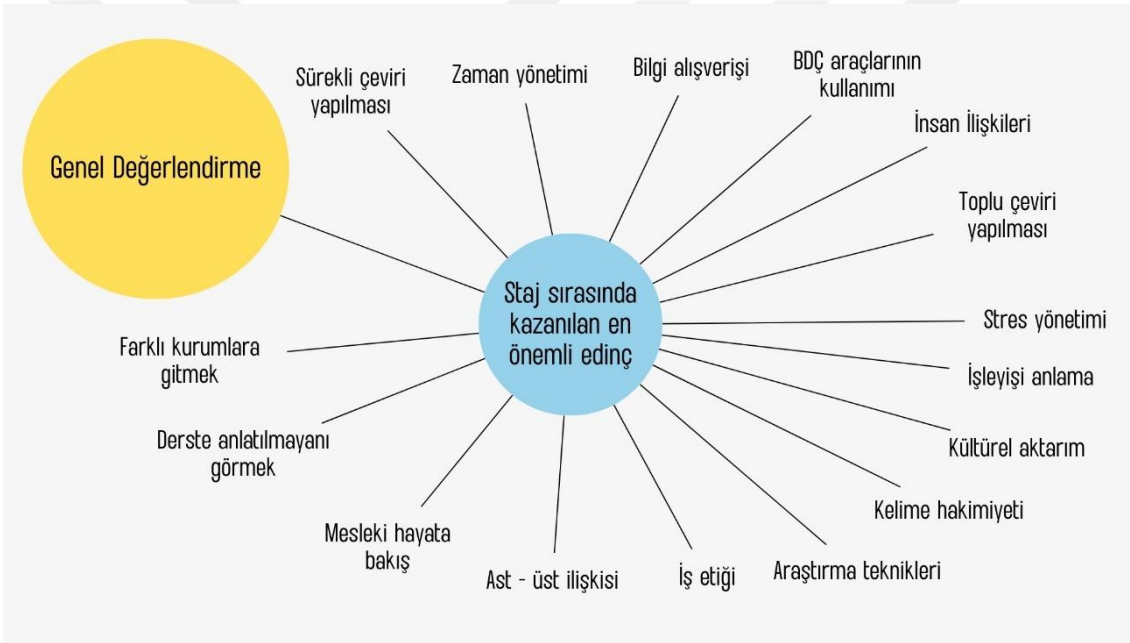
Genel Değerlendirme

Staj sırasında kazanılan en önemli edinç

Sürekli çeviri yapılması

Zaman yönetimi

Bilgi alışverişi

BDÇ araçlarının kullanımı

İnsan İlişkileri

Toplu çeviri yapılması

Stres yönetimi

İşleyişi anlama

Kültürel aktarım

Kelime hakimiyeti

Araştırma teknikleri

İş etiği

Ast - üst ilişkisi

Mesleki hayata bakış

Derste anlatılmayanı görmek

Farklı kurumlara gitmek